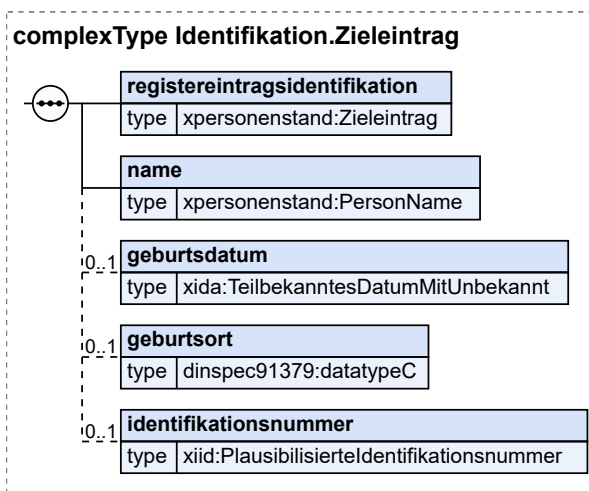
complexType Identifikation.Zieleintrag

registereintragsidentifikation
type xpersonenstand:Zieleintrag

name
type xpersonenstand:PersonName

0..1 geburtsdatum
type xida:TeilbekanntesDatumMitUnbekannt

0..1 geburtsort
type dinspec91379:datatypeC

0..1 identifikationsnummer
type xiid:PlausibilisierteIdentifikationsnummer